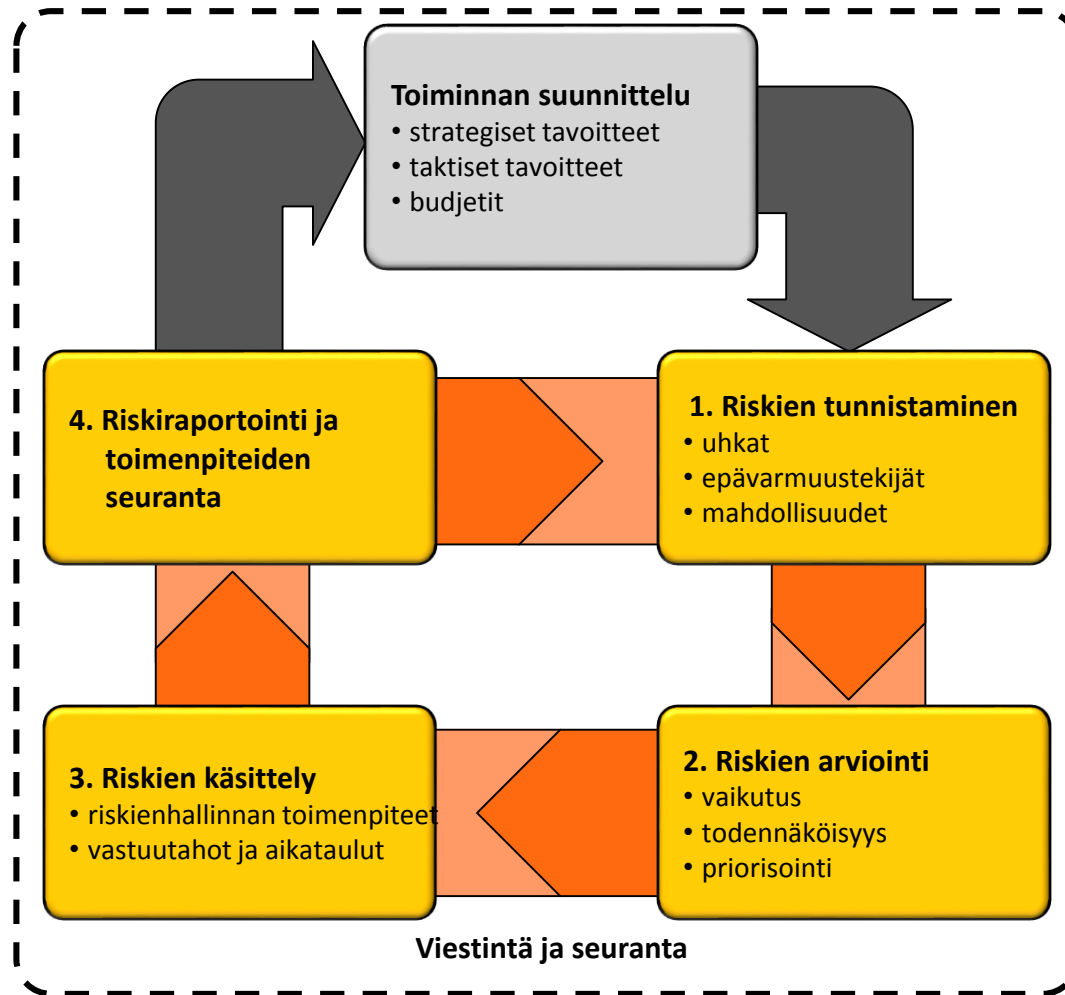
Toiminnan suunnittelu
• strategiset tavoitteet
• taktiset tavoitteet
• budjetit

4. Riskiraportointi ja toimenpiteiden seuranta

1. Riskien tunnistaminen
• uhkat
• epävarmuustekijät
• mahdollisuudet

3. Riskien käsittely
• riskienhallinnan toimenpiteet
• vastuutahot ja aikataulut

2. Riskien arviointi
• vaikutus
• todennäköisyys
• priorisointi

Viestintä ja seuranta